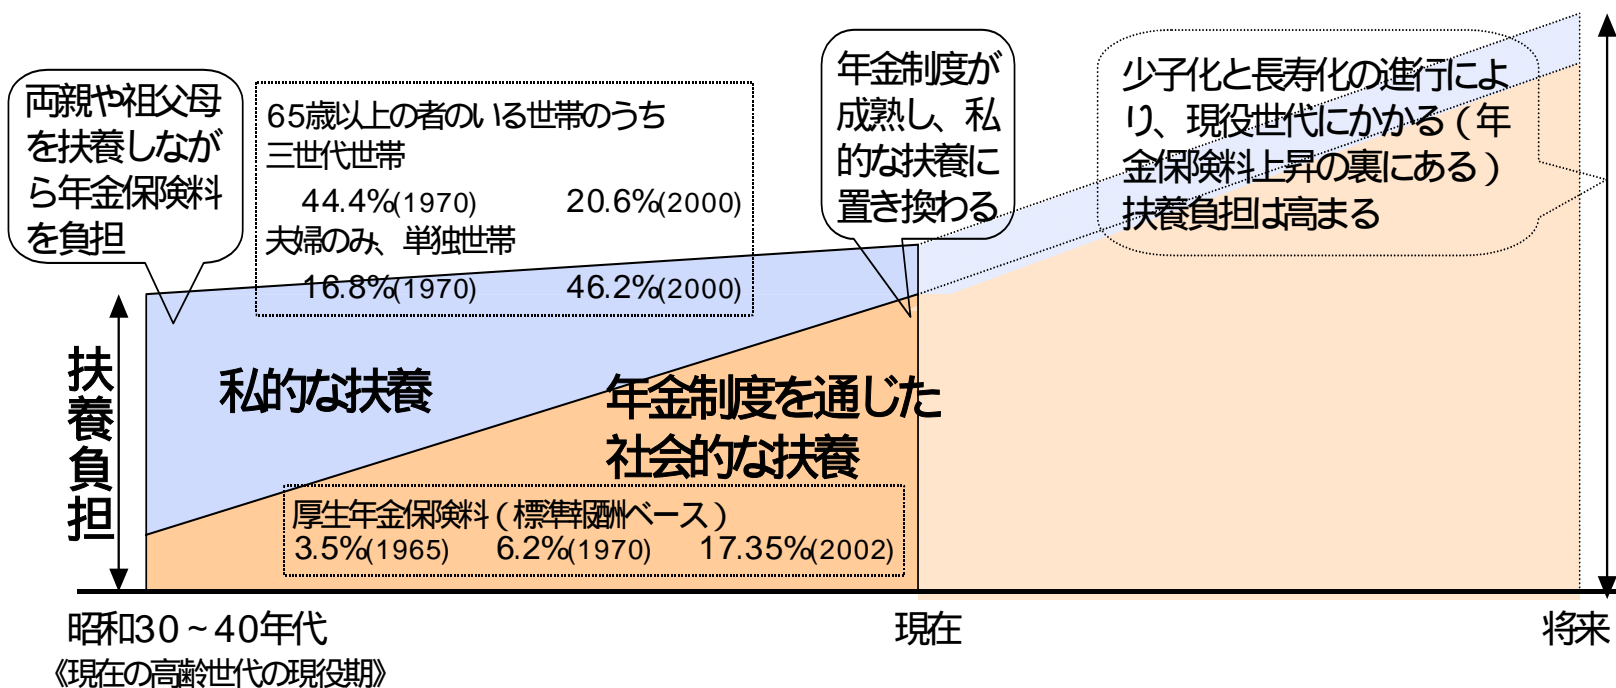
両親や祖父母を扶養しながら年金保険料を負担

65歳以上の者のいる世帯のうち
三世代世帯
44.4%(1970)　20.6%(2000)
夫婦のみ、単独世帯
16.8%(1970)　46.2%(2000)

年金制度が成熟し、私的な扶養に置き換わる

少子化と長寿化の進行により、現役世代にかかる（年金保険料上昇の裏にある）扶養負担は高まる

扶養負担

私的な扶養

年金制度を通じた社会的な扶養

厚生年金保険料（標準報酬ベース）
3.5%(1965)　6.2%(1970)　17.35%(2002)

昭和30～40年代
《現在の高齢世代の現役期》

現在

将来